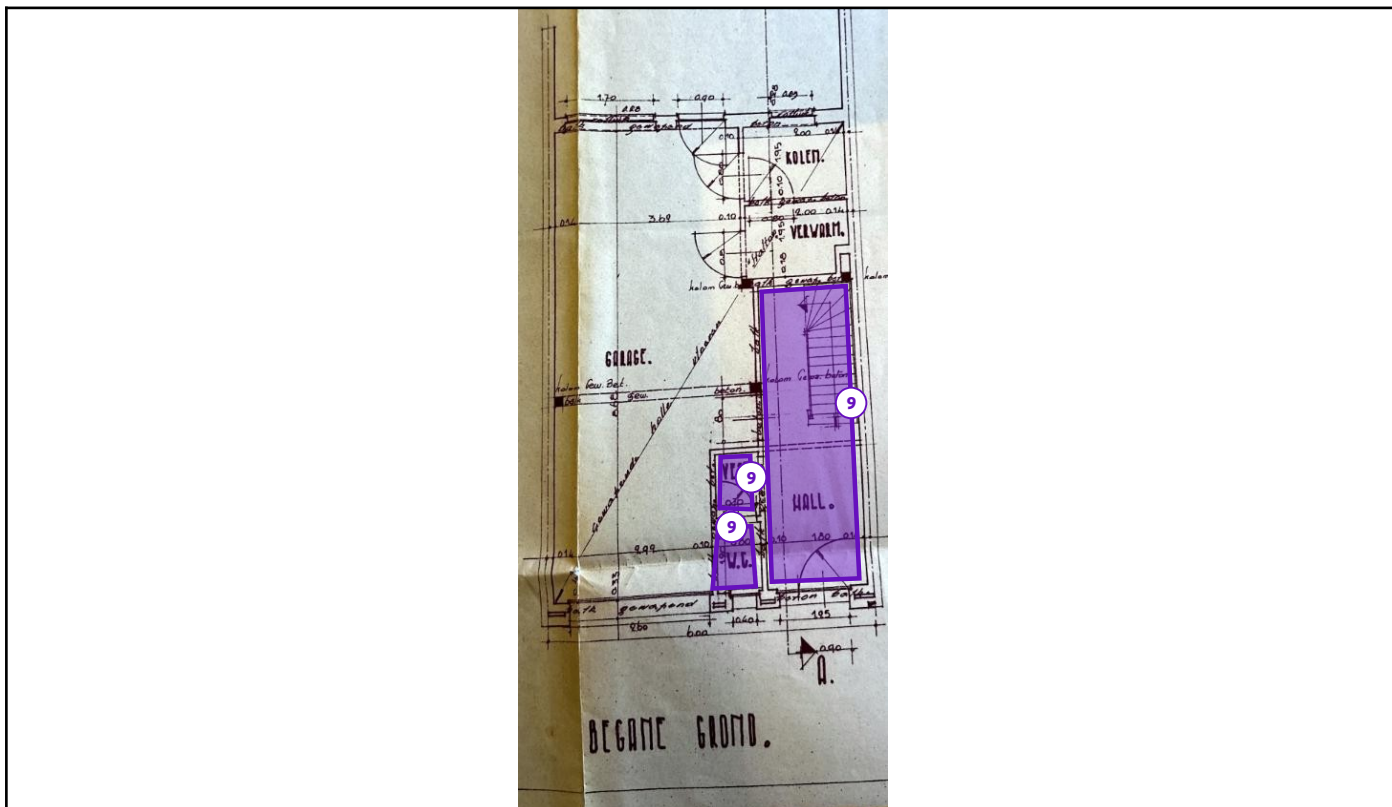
1.70
0.90
0.09
gewapend
beton
2.00
KOLEN.
1.95
0.14
3.68
0.10
2.00
0.14
VERWARM.
kolom
GARAGE.
kolom Gew. Bet.
gew.
beton
kolom Gew. beton
9
9
9
HALL.
0.14
2.99
0.10
1.80
W.C.
gewapend
beton balk
2.60
6.00
1.40
1.95
0.90
A.
BEGANE GROND.